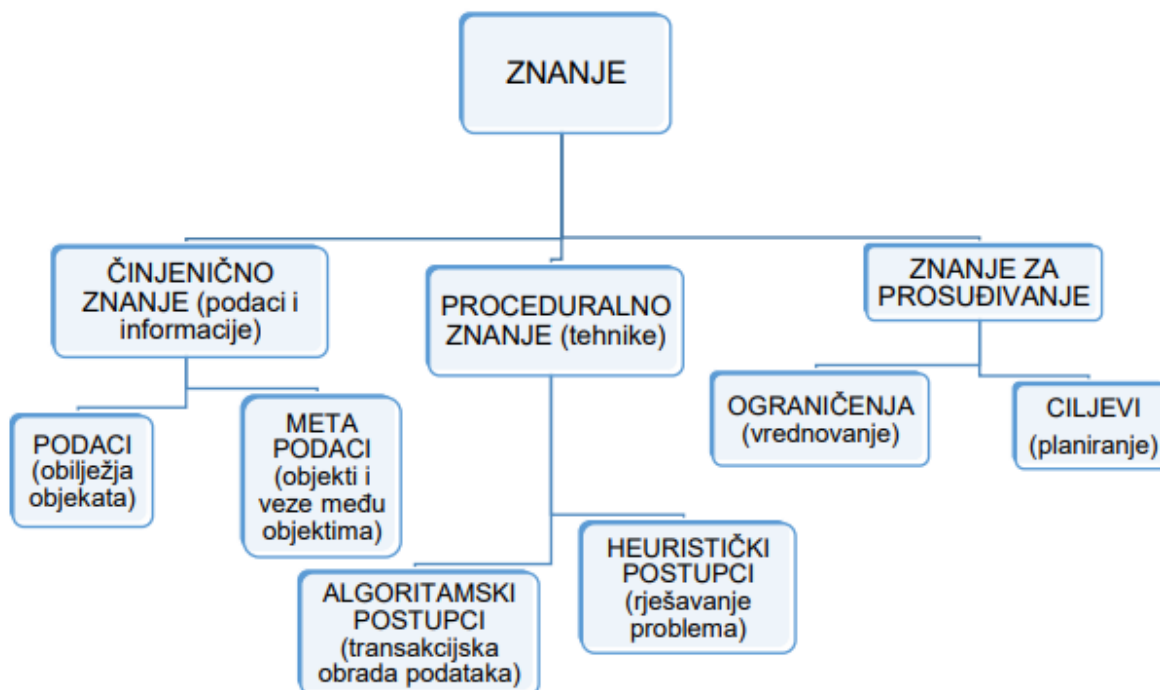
ZNANJE

ČINJENIČNO ZNANJE (podaci i informacije)

PROCEDURALNO ZNANJE (tehnike)

ZNANJE ZA PROSUĐIVANJE

PODACI (obilježja objekata)

META PODACI (objekti i veze među objektima)

OGRANIČENJA (vrednovanje)

CILJEVI (planiranje)

HEURISTIČKI POSTUPCI (rješavanje problema)

ALGORITAMSKI POSTUPCI (transakcijska obrada podataka)